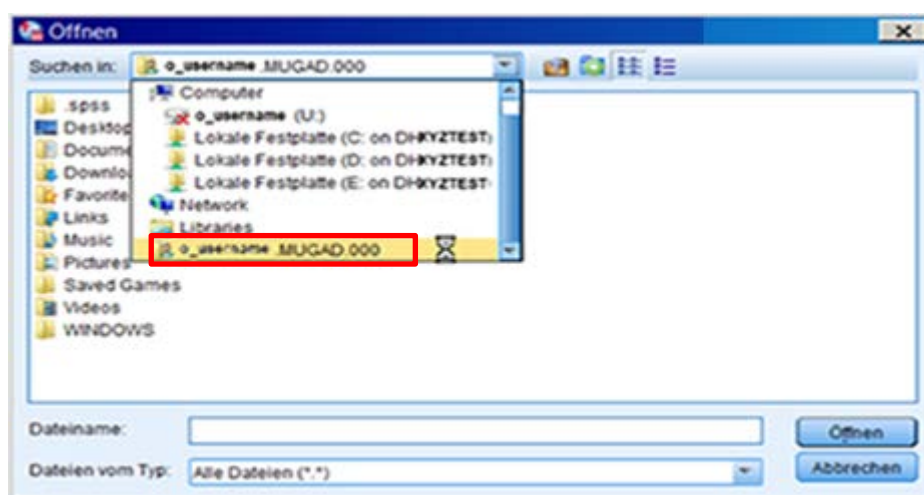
Öffnen

Suchen in: o_username .MUGAD.000

.spss
Desktop
Docume
Downlo
Favorite
Links
Music
Pictures
Saved Games
Videos
WINDOWS

Computer
o_username (U:)
Lokale Festplatte (C: on DHKYZTEST)
Lokale Festplatte (D: on DHKYZTEST)
Lokale Festplatte (E: on DHKYZTEST)
Network
Libraries
o_username .MUGAD.000

Dateiname:
Dateien vom Typ: Alle Dateien (*.*)

Öffnen
Abbrechen